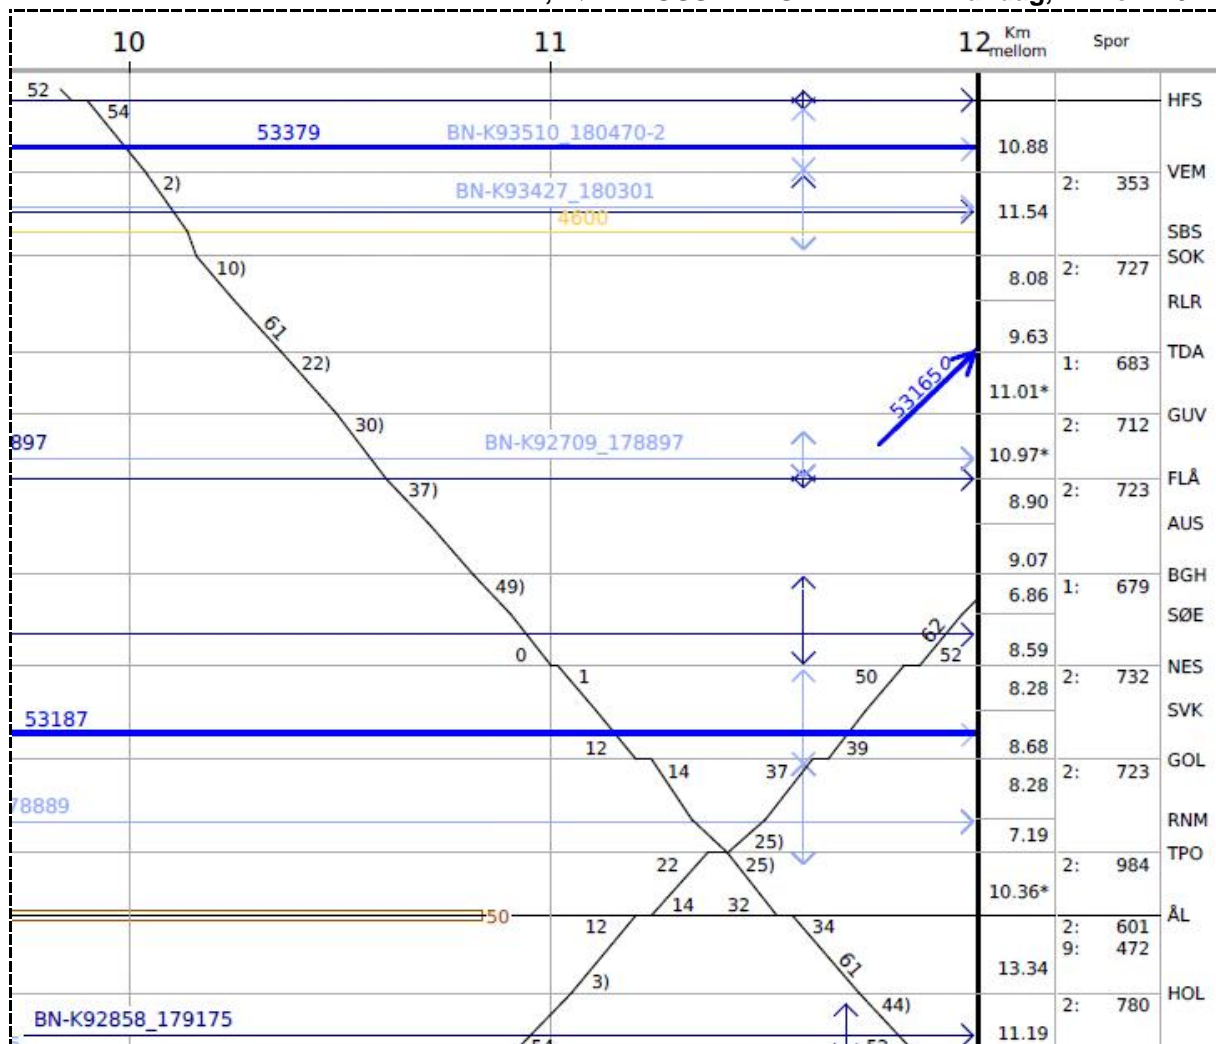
10 11 12 Km mellom Spor

52
54
53379
BN-K93510_180470-2
2)
BN-K93427_180301
4600
10)
61
22)
53165 0
30)
897
BN-K92709_178897
37)
49)
0
1
62
52
50
53187
12
14
37
39
78889
25)
25)
22
14
32
12
50
34
61
3)
44)
BN-K92858_179175
54
52

| Km mellom | Spor | |
|---|---|---|
| | | HFS |
| 10.88 | | VEM |
| 11.54 | 2: 353 | SBS |
| 8.08 | 2: 727 | SOK |
| 9.63 | | RLR |
| 11.01* | 1: 683 | TDA |
| 10.97* | 2: 712 | GUV |
| 8.90 | 2: 723 | FLÅ |
| 9.07 | | AUS |
| 6.86 | 1: 679 | BGH |
| 8.59 | | SØE |
| 8.28 | 2: 732 | NES |
| 8.68 | | SVK |
| 8.28 | 2: 723 | GOL |
| 7.19 | | RNM |
| 10.36* | 2: 984 | TPO |
| 13.34 | 2: 601 9: 472 | ÅL |
| 11.19 | 2: 780 | HOL |